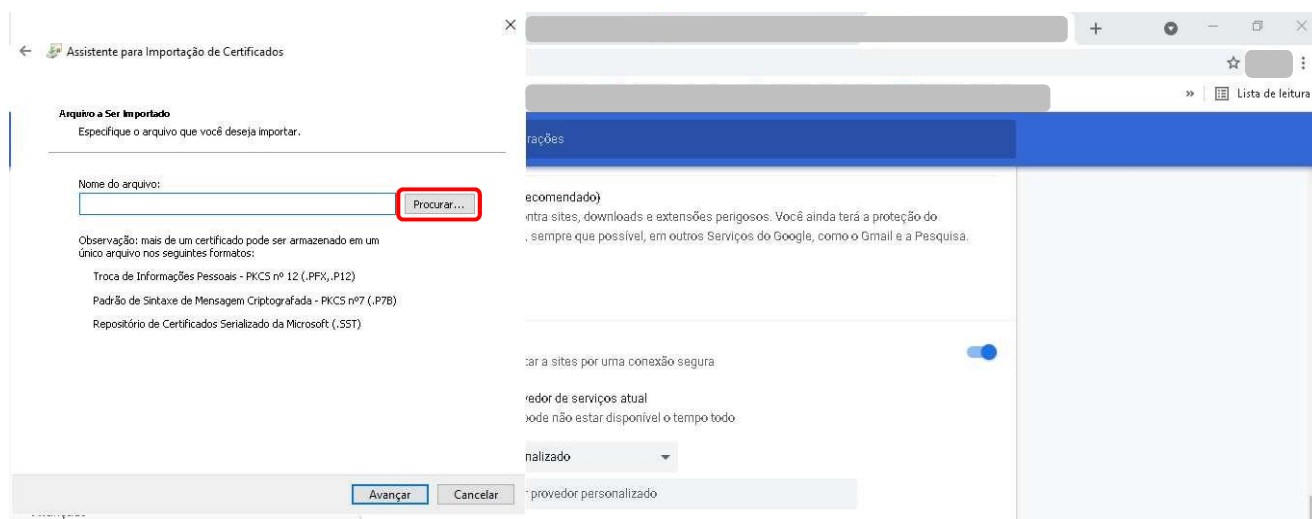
Assistente para Importação de Certificados

Arquivo a Ser Importado
Especifique o arquivo que você deseja importar.

Nome do arquivo:

Procurar...

Observação: mais de um certificado pode ser armazenado em um único arquivo nos seguintes formatos:

Troca de Informações Pessoais - PKCS nº 12 (.PFX,.P12)

Padrão de Sintaxe de Mensagem Criptografada - PKCS nº7 (.P7B)

Repositório de Certificados Serializado da Microsoft (.SST)

Avançar Cancelar

Lista de leitura

rações

ecomendado)
ntra sites, downloads e extensões perigosos. Você ainda terá a proteção do , sempre que possível, em outros Serviços do Google, como o Gmail e a Pesquisa.

ar a sites por uma conexão segura

vedor de serviços atual
pode não estar disponível o tempo todo

nalizado

provedor personalizado